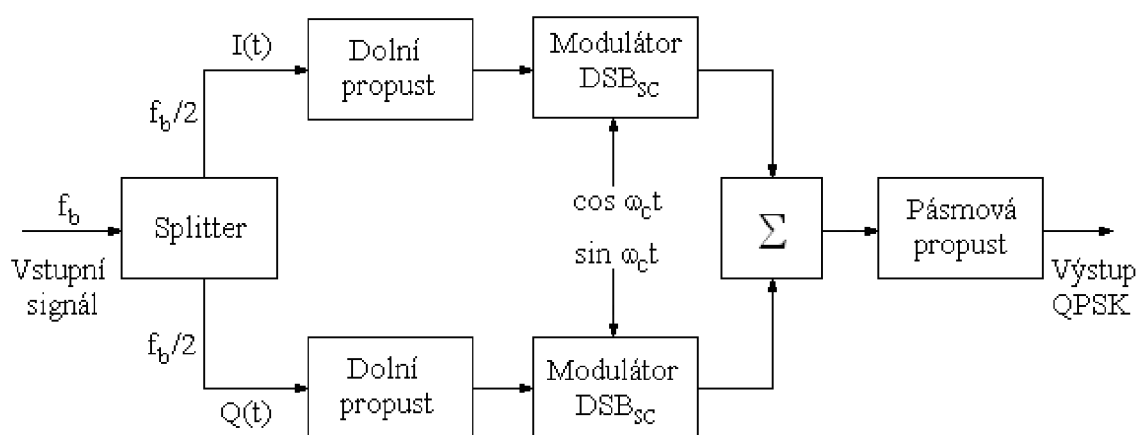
I(t)

Dolní propust

Modulátor $DSB_{SC}$

$f_b/2$

$f_b$

Splitter

Vstupní signál

$\cos \omega_c t$

$\sin \omega_c t$

$\Sigma$

Pásmová propust

Výstup QPSK

$f_b/2$

Q(t)

Dolní propust

Modulátor $DSB_{SC}$